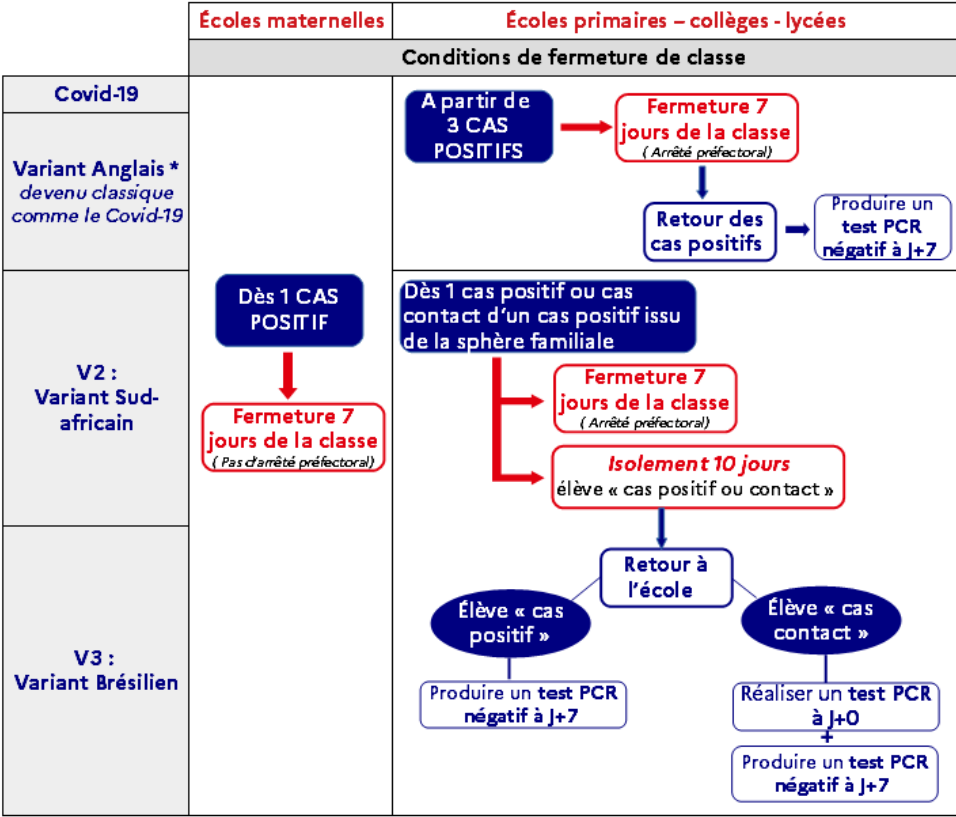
Écoles maternelles

Écoles primaires – collèges - lycées

Conditions de fermeture de classe

Covid-19

Variant Anglais * devenu classique comme le Covid-19

A partir de 3 CAS POSITIFS

Fermeture 7 jours de la classe
( Arrêté préfectoral)

Retour des cas positifs

Produire un test PCR négatif à J+7

V2 : Variant Sud-africain

Dès 1 CAS POSITIF

Fermeture 7 jours de la classe
( Pas d'arrêté préfectoral)

Dès 1 cas positif ou cas contact d'un cas positif issu de la sphère familiale

Fermeture 7 jours de la classe
( Arrêté préfectoral)

Isolement 10 jours
élève « cas positif ou contact »

V3 : Variant Brésilien

Retour à l'école

Élève « cas positif »

Élève « cas contact »

Produire un test PCR négatif à J+7

Réaliser un test PCR à J+0
+
Produire un test PCR négatif à J+7